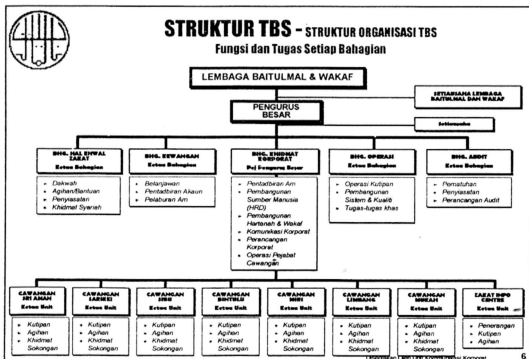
STRUKTUR TBS - STRUKTUR ORGANISASI TBS

Fungsi dan Tugas Setiap Bahagian

LEMBAGA BAITULMAL & WAKAF

SETIAUSAHA LEMBAGA BAITULMAL DAN WAKAF

PENGURUS BESAR

Setiausaha

BHG. HAL EHWAL ZAKAT
Ketua Bahagian
- Dakwah
- Agihan/Bantuan
- Penyiasatan
- Khidmat Syariah

BHG. KEWANGAN
Ketua Bahagian
- Belanjawan
- Pentadbiran Akaun
- Pelaburan Am

BHG. KHIDMAT KORPORAT
Pgt Pengurus Besar
- Pentadbiran Am
- Pembangunan Sumber Manusia (HRD)
- Pembangunan Hartanah & Wakaf
- Komunikasi Korporat
- Perancangan Korporat
- Operasi Pejabat Cawangan

BHG. OPERASI
Ketua Bahagian
- Operasi Kutipan
- Pembangunan Sistem & Kualiti
- Tugas-tugas khas

BHG. AUDIT
Ketua Bahagian
- Pematuhan
- Penyiasatan
- Perancangan Audit

CAWANGAN SRI AMAN
Ketua Unit
- Kutipan
- Agihan
- Khidmat Sokongan

CAWANGAN SARIKEI
Ketua Unit
- Kutipan
- Agihan
- Khidmat Sokongan

CAWANGAN SIBU
Ketua Unit
- Kutipan
- Agihan
- Khidmat Sokongan

CAWANGAN BINTULU
Ketua Unit
- Kutipan
- Agihan
- Khidmat Sokongan

CAWANGAN MIRI
Ketua Unit
- Kutipan
- Agihan
- Khidmat Sokongan

CAWANGAN LIMBANG
Ketua Unit
- Kutipan
- Agihan
- Khidmat Sokongan

CAWANGAN MUKAH
Ketua Unit
- Kutipan
- Agihan
- Khidmat Sokongan

ZAKAT INFO CENTRE
Ketua Unit
- Penerangan
- Kutipan
- Agihan

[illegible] Korporat

6